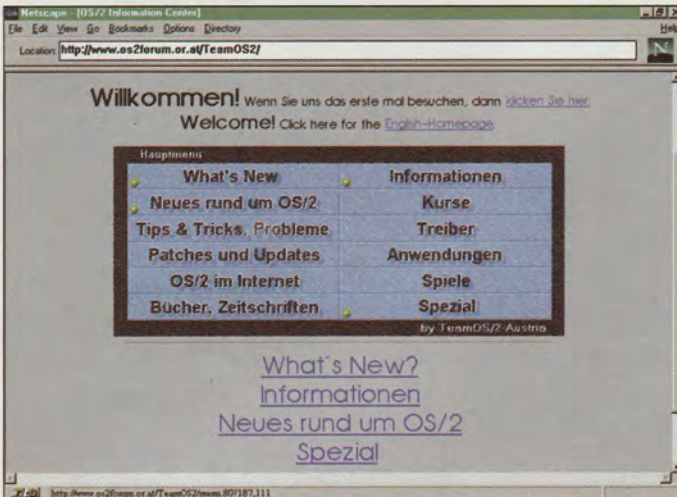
Netscape - [OS/2 Information Center]

File Edit View Go Bookmarks Options Directory

Help

Location: http://www.os2forum.or.at/TeamOS2/

N

Willkommen! Wenn Sie uns das erste mal besuchen, dann klicken Sie hier.

Welcome! Click here for the English-Homepage

Hauptmenu

| | |
|---|---|
| What's New | Informationen |
| Neues rund um OS/2 | Kurse |
| Tips & Tricks, Probleme | Treiber |
| Patches und Updates | Anwendungen |
| OS/2 im Internet | Spiele |
| Bücher, Zeitschriften | Spezial |

by TeamOS/2-Austria

What's New?

Informationen

Neues rund um OS/2

Spezial

http://www.os2forum.or.at/TeamOS2/menu.80?187,111